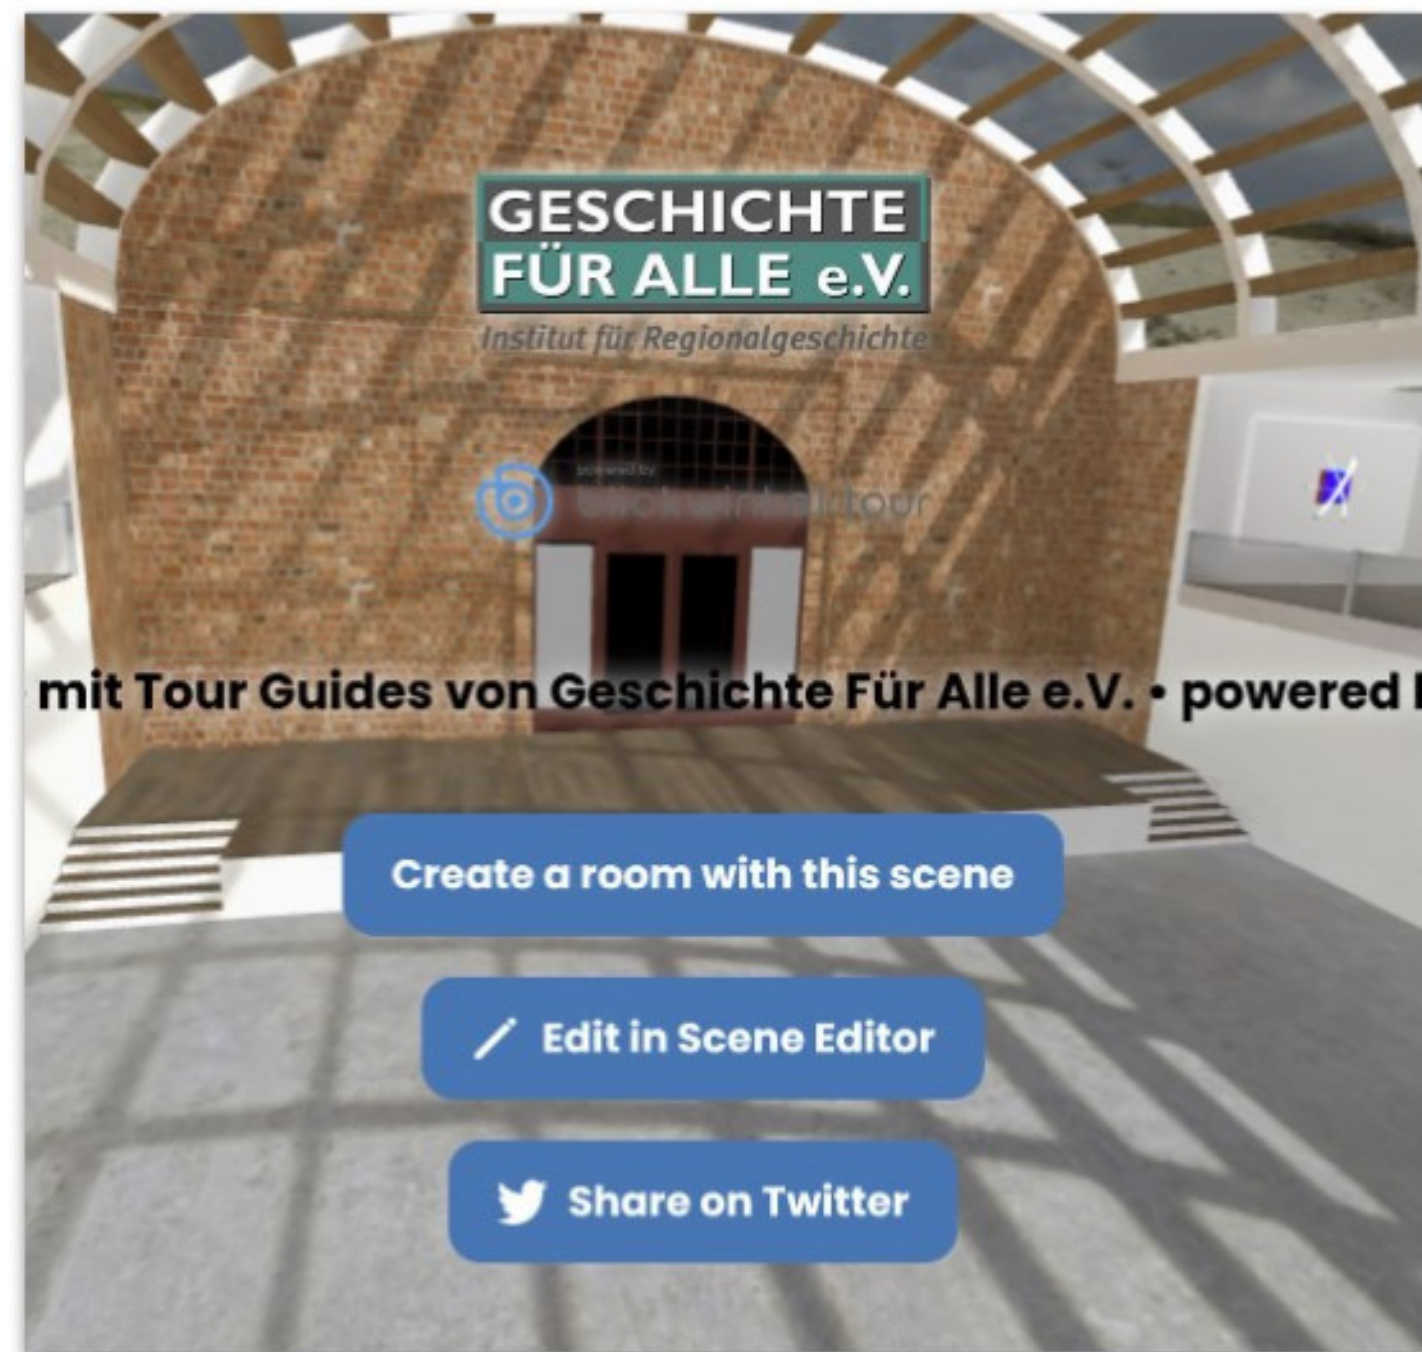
GESCHICHTE FÜR ALLE e.V.
Institut für Regionalgeschichte

powered by
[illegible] tour

mit Tour Guides von Geschichte Für Alle e.V. • powered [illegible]

Create a room with this scene

Edit in Scene Editor

Share on Twitter